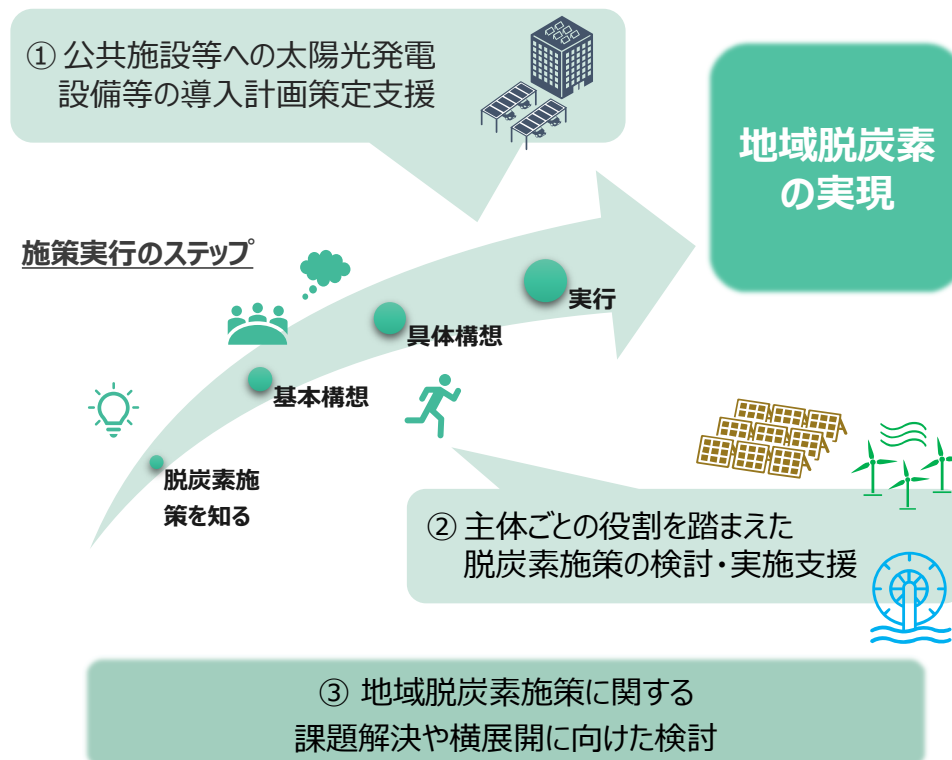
① 公共施設等への太陽光発電設備等の導入計画策定支援

地域脱炭素の実現

施策実行のステップ

実行

具体構想

基本構想

脱炭素施策を知る

② 主体ごとの役割を踏まえた脱炭素施策の検討・実施支援

③ 地域脱炭素施策に関する課題解決や横展開に向けた検討